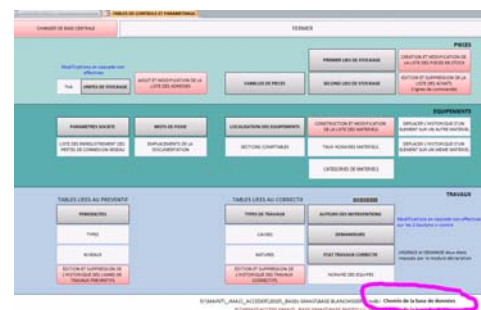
TABLES DE CONTROLE ET PARAMETRAGE

CHANGER DE BASE CENTRALE

FERMER

PIECES

Modifications en cascade non effectuées

TVA

UNITES DE STOCKAGE

AJOUT ET MODIFICATION DE LA LISTE DES ADRESSES

FAMILLES DE PIECES

PREMIER LIEU DE STOCKAGE

SECOND LIEU DE STOCKAGE

CREATION ET MODIFICATION DE LA LISTE DES PIECES EN STOCK

EDITION ET SUPPRESSION DE LA LISTE DES ACHATS (Lignes de commande)

EQUIPEMENTS

PARAMETRES SOCIETE

MOTS DE PASSE

LISTE DES ENREGISTREMENTS DES PROFILS DE CONNEXION RESEAU

EMPLACEMENTS DE LA DOCUMENTATION

LOCALISATION DES EQUIPEMENTS

SECTIONS COMPTABLES

CONSTRUCTION ET MODIFICATION DE LA LISTE DES MATERIELS

TAUX HORAIRES MATERIEL

CATEGORIES DE MATERIELS

DEPLACER L'HISTORIQUE D'UN ELEMENT SUR UN AUTRE MATERIEL

DEPLACER L'HISTORIQUE D'UN ELEMENT SUR LE MEME MATERIEL

TRAVAUX

TABLES LIEES AU PREVENTIF

PERIODICITES

TYPES

NIVEAUX

EDITION ET SUPPRESSION DE L'HISTORIQUE DES LIGNES DE TRAVAUX PREVENTIFS

TABLES LIEES AU CORRECTIF

TYPES DE TRAVAUX

CAUSES

NATURES

EDITION ET SUPPRESSION DE L'HISTORIQUE DES TRAVAUX CORRECTIFS

DIVERS

AUTEURS DES INTERVENTIONS

DEMANDEURS

ETAT TRAVAUX CORRECTIFS

NOMBRE DES EQUIPES

Modifications en cascade non effectuées sur les 2 boutons ci-contre

URGENCE et DEMANDE deux états imposés par le module déclaration

D:\MAINTI_...\MAJC_ACCESS\FLEXIO_BASE\ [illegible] Choisis de la base de données